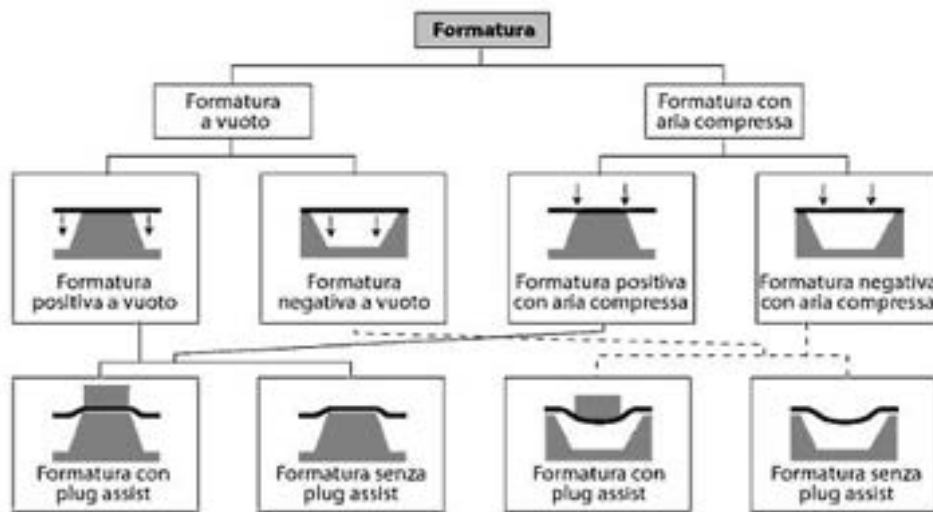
Formatura

Formatura a vuoto

Formatura con aria compressa

Formatura positiva a vuoto

Formatura negativa a vuoto

Formatura positiva con aria compressa

Formatura negativa con aria compressa

Formatura con plug assist

Formatura senza plug assist

Formatura con plug assist

Formatura senza plug assist